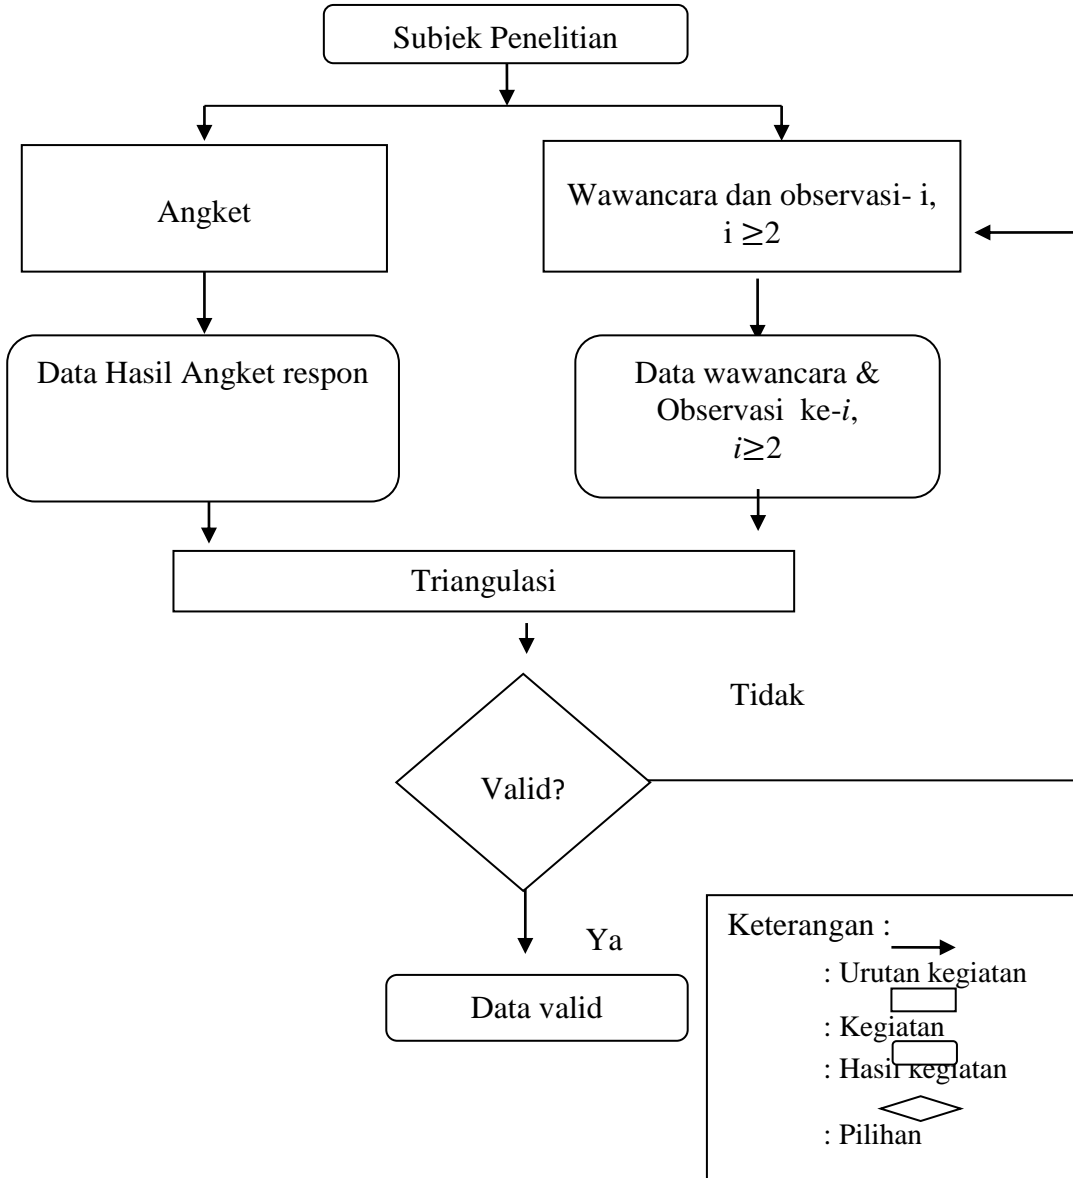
Subjek Penelitian

Angket

Wawancara dan observasi- i, i $\geq 2$

Data Hasil Angket respon

Data wawancara & Observasi ke-$i$, $i \geq 2$

Triangulasi

Tidak

Valid?

Ya

Data valid

Keterangan :
: Urutan kegiatan
: Kegiatan
: Hasil kegiatan
: Pilihan